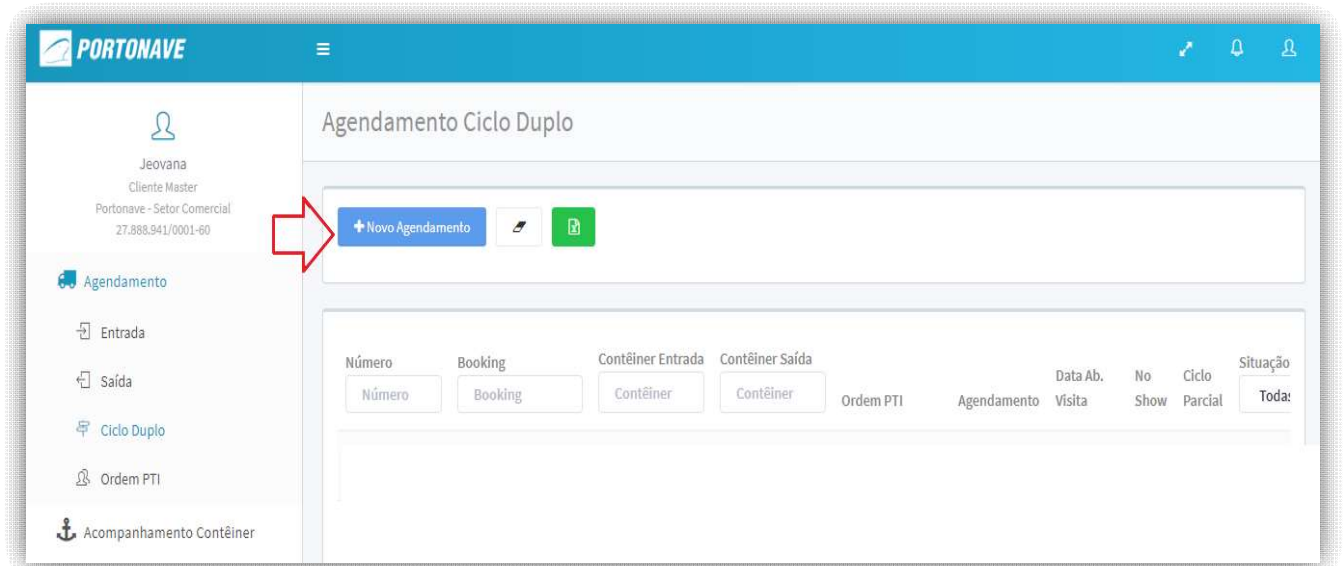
PORTONAVE

≡

Jeovana
Cliente Master
Portonave - Setor Comercial
27.888.941/0001-60

Agendamento

Entrada

Saída

Ciclo Duplo

Ordem PTI

Acompanhamento Contêiner

Agendamento Ciclo Duplo

+ Novo Agendamento

| Número | Booking | Contêiner Entrada | Contêiner Saída | Ordem PTI | Agendamento | Data Ab. Visita | No Show | Ciclo Parcial | Situação |
|---|---|---|---|---|---|---|---|---|---|
| Número | Booking | Contêiner | Contêiner | | | | | | Toda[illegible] |